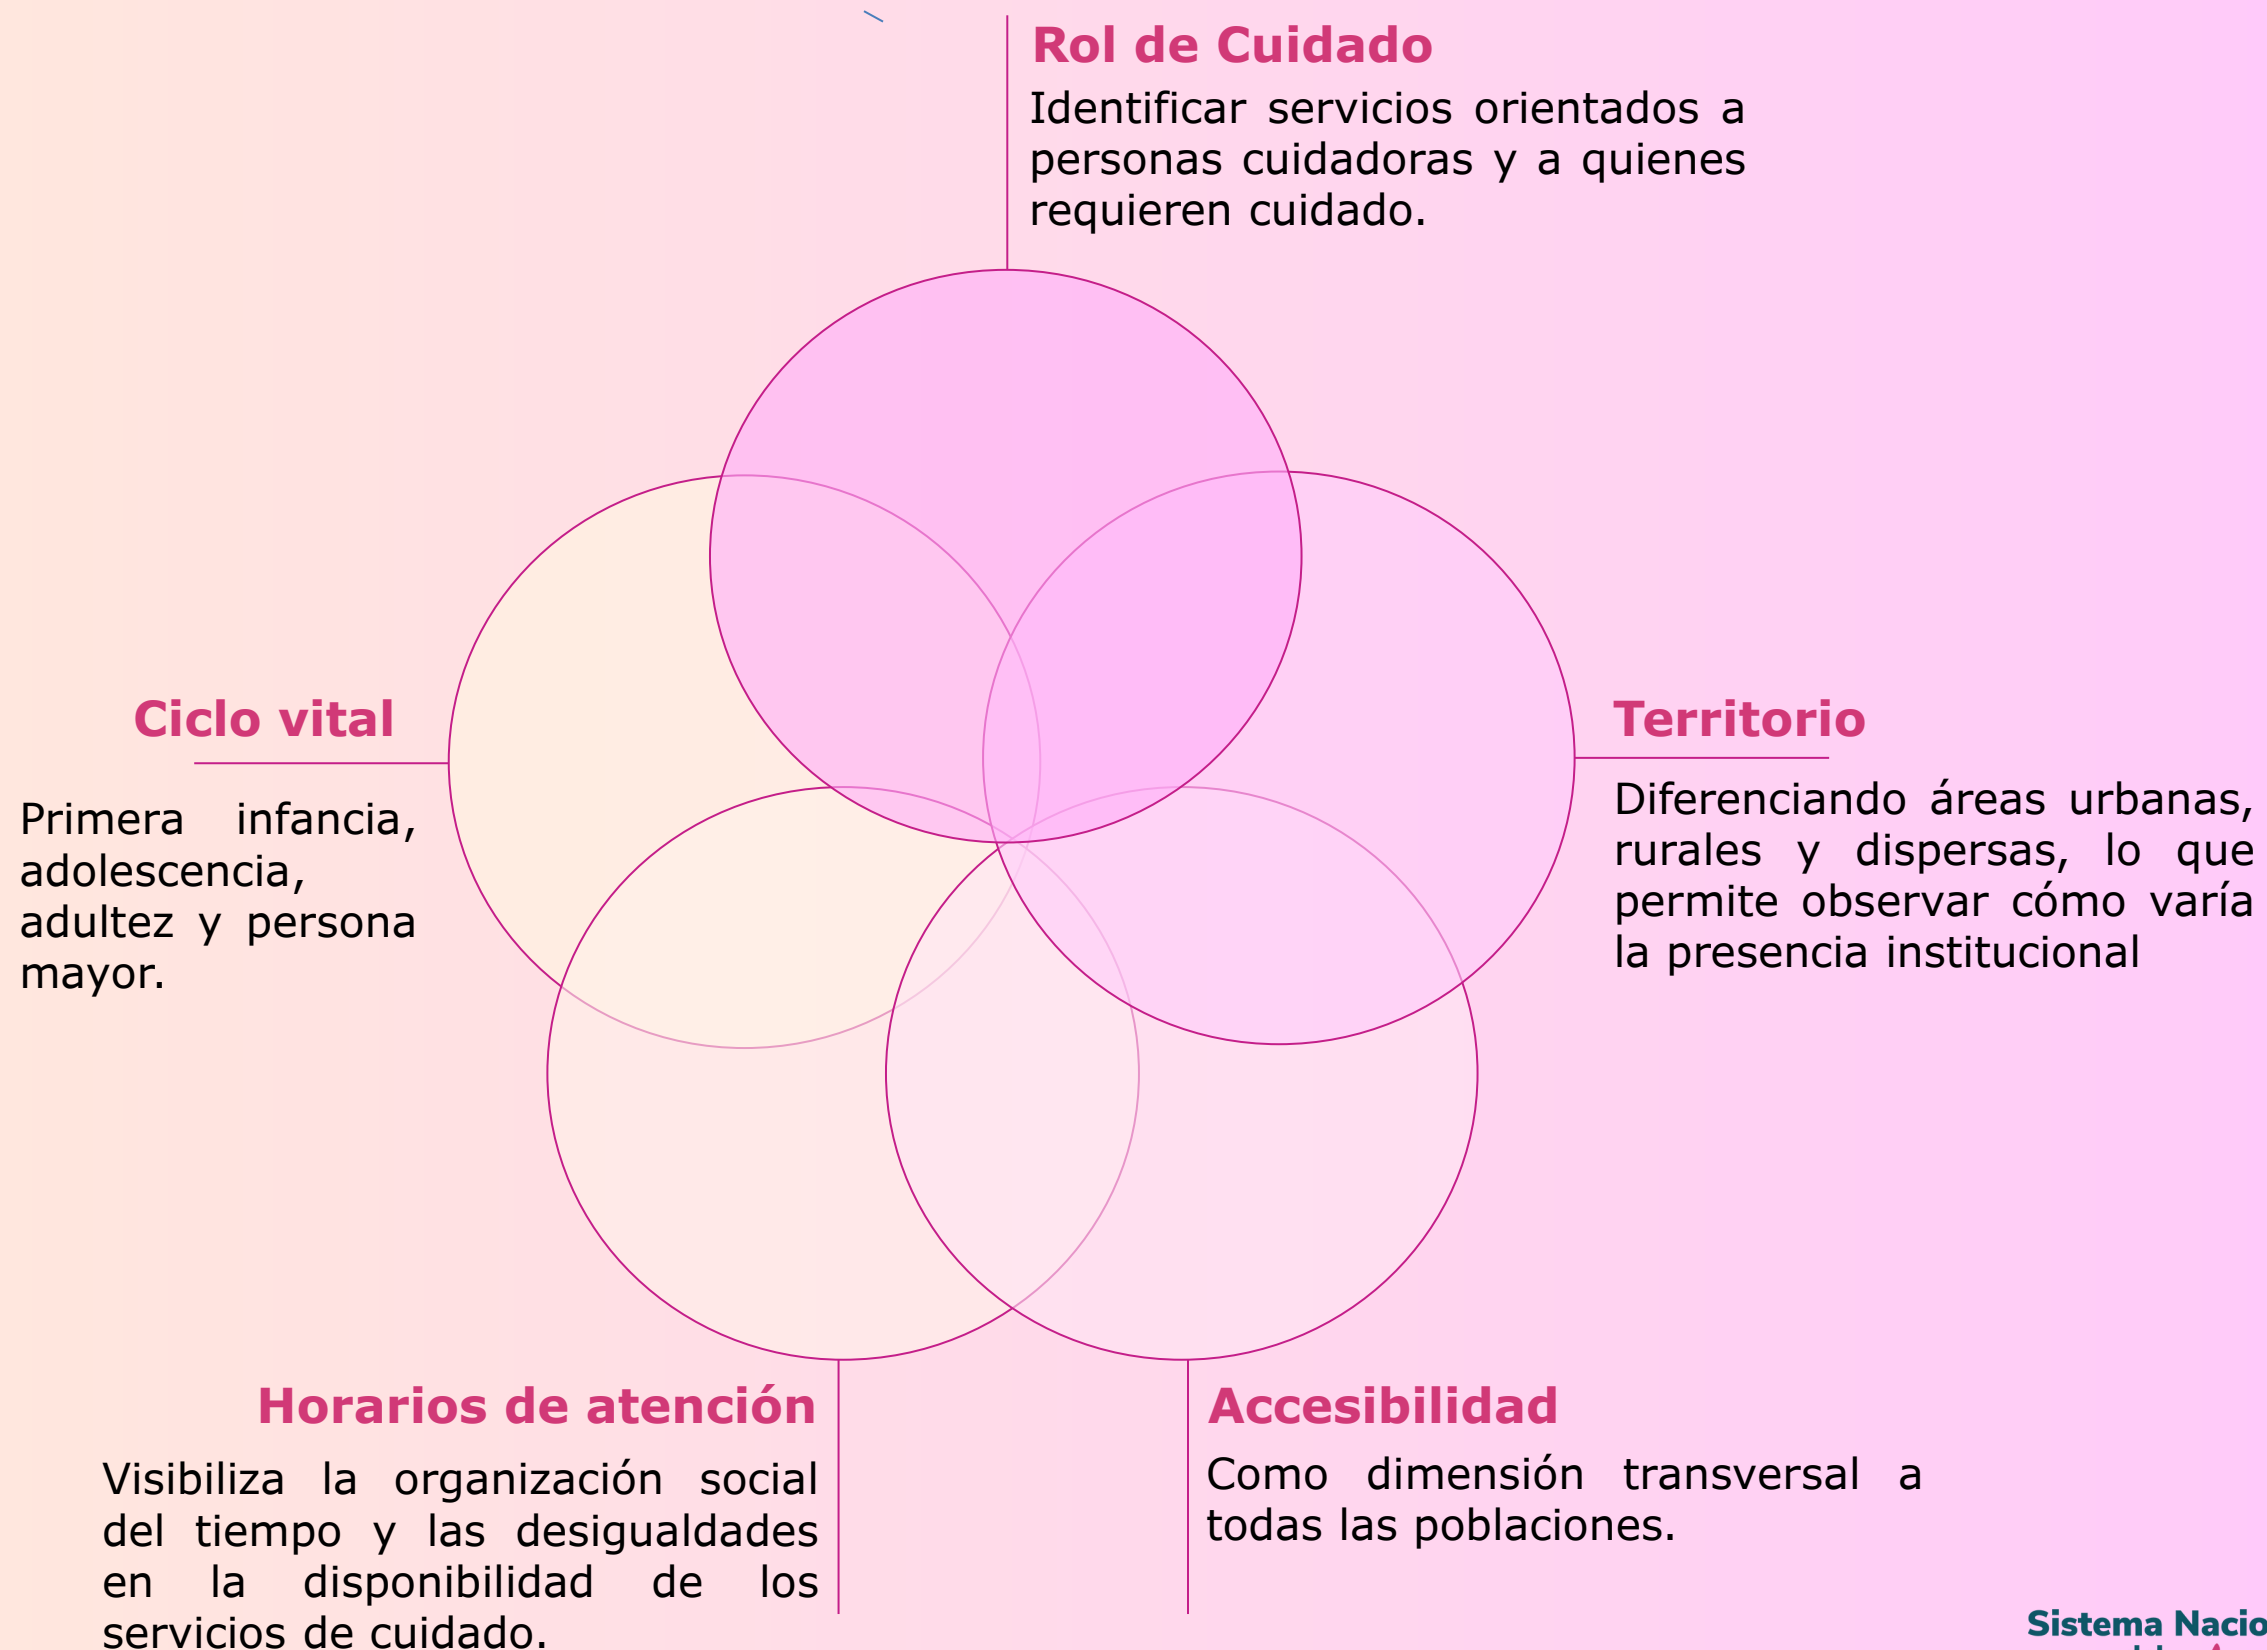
Rol de Cuidado
Identificar servicios orientados a personas cuidadoras y a quienes requieren cuidado.

Ciclo vital
Primera infancia, adolescencia, adultez y persona mayor.

Territorio
Diferenciando áreas urbanas, rurales y dispersas, lo que permite observar cómo varía la presencia institucional

Horarios de atención
Visibiliza la organización social del tiempo y las desigualdades en la disponibilidad de los servicios de cuidado.

Accesibilidad
Como dimensión transversal a todas las poblaciones.

Sistema Nacio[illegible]